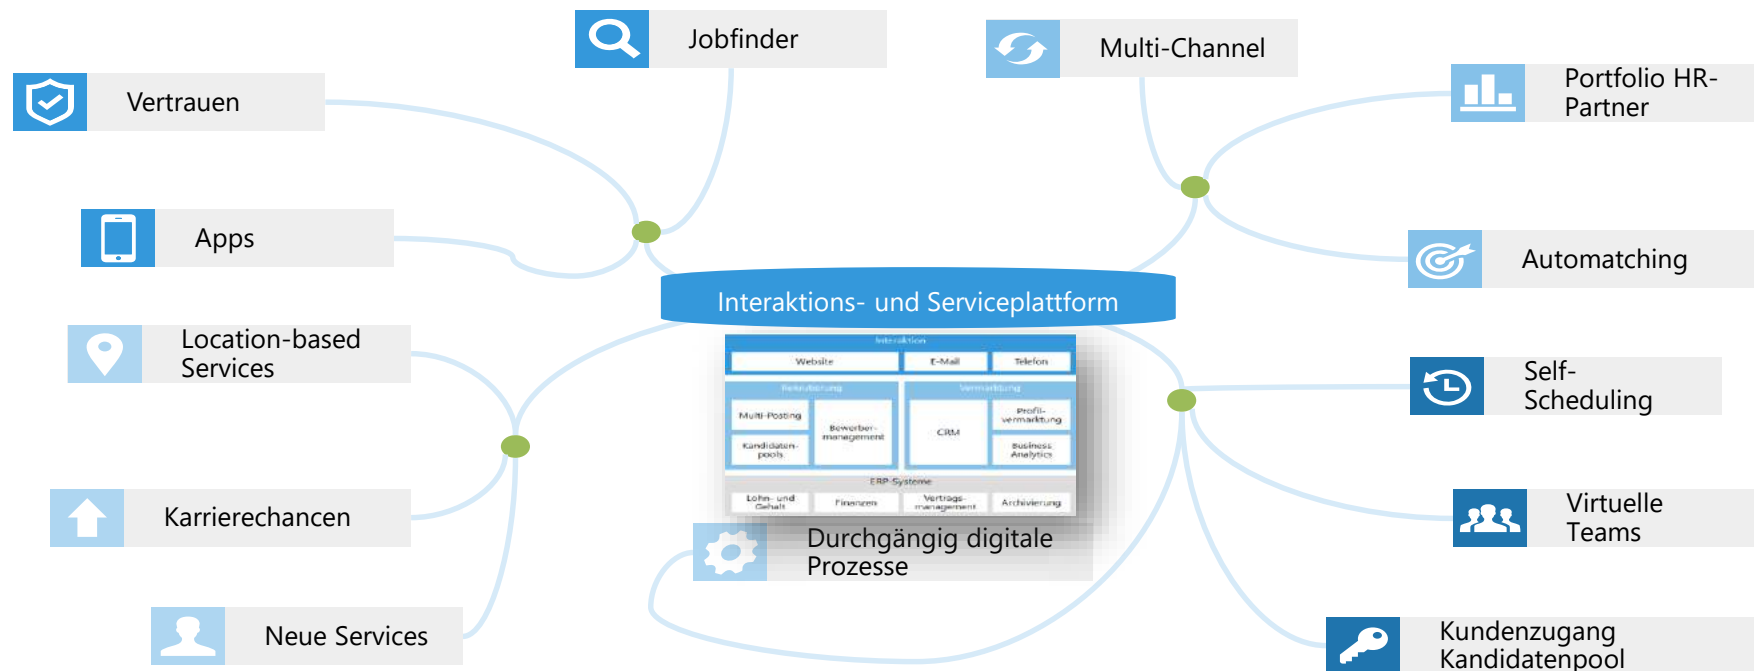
Jobfinder

Multi-Channel

Vertrauen

Portfolio HR-Partner

Apps

Automatching

Interaktions- und Serviceplattform

Interaktion

| Website | E-Mail | Telefon |
|---|---|---|

Rekrutierung

| Multi-Posting | Bewerber-management |
|---|---|
| Kandidaten-pools | |

Vermarktung

| CRM | Profil-vermarktung |
|---|---|
| | Business Analytics |

ERP-Systeme

| Lohn- und Gehalt | Finanzen | Vertrags-management | Archivierung |
|---|---|---|---|

Location-based Services

Self-Scheduling

Karrierechancen

Virtuelle Teams

Durchgängig digitale Prozesse

Neue Services

Kundenzugang Kandidatenpool